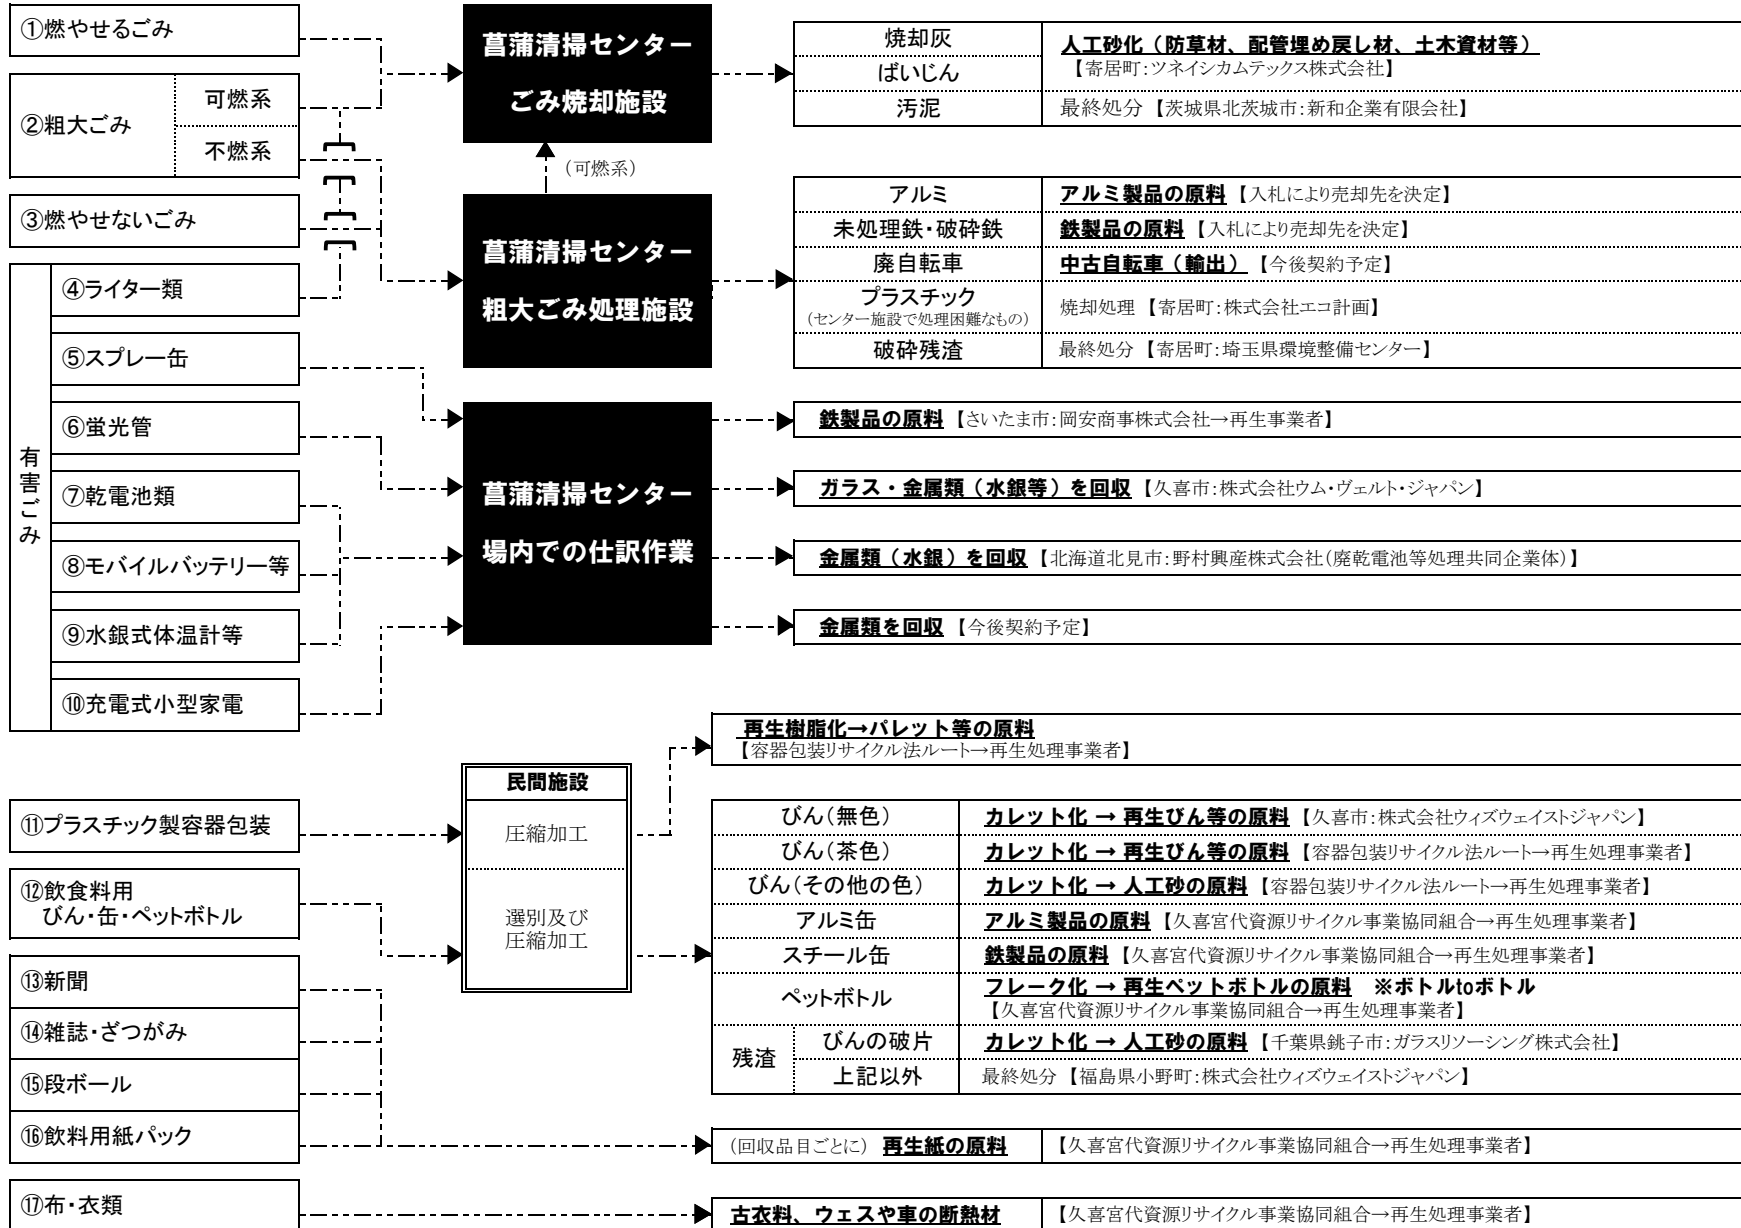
①燃やせるごみ

②粗大ごみ　可燃系　不燃系

③燃やせないごみ

有害ごみ
④ライター類
⑤スプレー缶
⑥蛍光管
⑦乾電池類
⑧モバイルバッテリー等
⑨水銀式体温計等
⑩充電式小型家電

菖蒲清掃センター
ごみ焼却施設

| 焼却灰 | 人工砂化（防草材、配管埋め戻し材、土木資材等） |
|---|---|
| ばいじん | 【寄居町:ツネイシカムテックス株式会社】 |
| 汚泥 | 最終処分【茨城県北茨城市:新和企業有限会社】 |

（可燃系）

菖蒲清掃センター
粗大ごみ処理施設

| アルミ | アルミ製品の原料【入札により売却先を決定】 |
|---|---|
| 未処理鉄・破砕鉄 | 鉄製品の原料【入札により売却先を決定】 |
| 廃自転車 | 中古自転車（輸出）【今後契約予定】 |
| プラスチック（センター施設で処理困難なもの） | 焼却処理【寄居町:株式会社エコ計画】 |
| 破砕残渣 | 最終処分【寄居町:埼玉県環境整備センター】 |

菖蒲清掃センター
場内での仕訳作業

鉄製品の原料【さいたま市:岡安商事株式会社→再生事業者】

ガラス・金属類（水銀等）を回収【久喜市:株式会社ウム・ヴェルト・ジャパン】

金属類（水銀）を回収【北海道北見市:野村興産株式会社(廃乾電池等処理共同企業体)】

金属類を回収【今後契約予定】

再生樹脂化→パレット等の原料
【容器包装リサイクル法ルート→再生処理事業者】

民間施設
圧縮加工
選別及び圧縮加工

⑪プラスチック製容器包装

⑫飲食料用
びん・缶・ペットボトル

| びん(無色) | カレット化 → 再生びん等の原料【久喜市:株式会社ウィズウェイストジャパン】 |
|---|---|
| びん(茶色) | カレット化 → 再生びん等の原料【容器包装リサイクル法ルート→再生処理事業者】 |
| びん(その他の色) | カレット化 → 人工砂の原料【容器包装リサイクル法ルート→再生処理事業者】 |
| アルミ缶 | アルミ製品の原料【久喜宮代資源リサイクル事業協同組合→再生処理事業者】 |
| スチール缶 | 鉄製品の原料【久喜宮代資源リサイクル事業協同組合→再生処理事業者】 |
| ペットボトル | フレーク化 → 再生ペットボトルの原料　※ボトルtoボトル【久喜宮代資源リサイクル事業協同組合→再生処理事業者】 |
| 残渣　びんの破片 | カレット化 → 人工砂の原料【千葉県銚子市:ガラスリソーシング株式会社】 |
| 残渣　上記以外 | 最終処分【福島県小野町:株式会社ウィズウェイストジャパン】 |

⑬新聞
⑭雑誌・ざつがみ
⑮段ボール
⑯飲料用紙パック

（回収品目ごとに）再生紙の原料　【久喜宮代資源リサイクル事業協同組合→再生処理事業者】

⑰布・衣類

古衣料、ウエスや車の断熱材　【久喜宮代資源リサイクル事業協同組合→再生処理事業者】